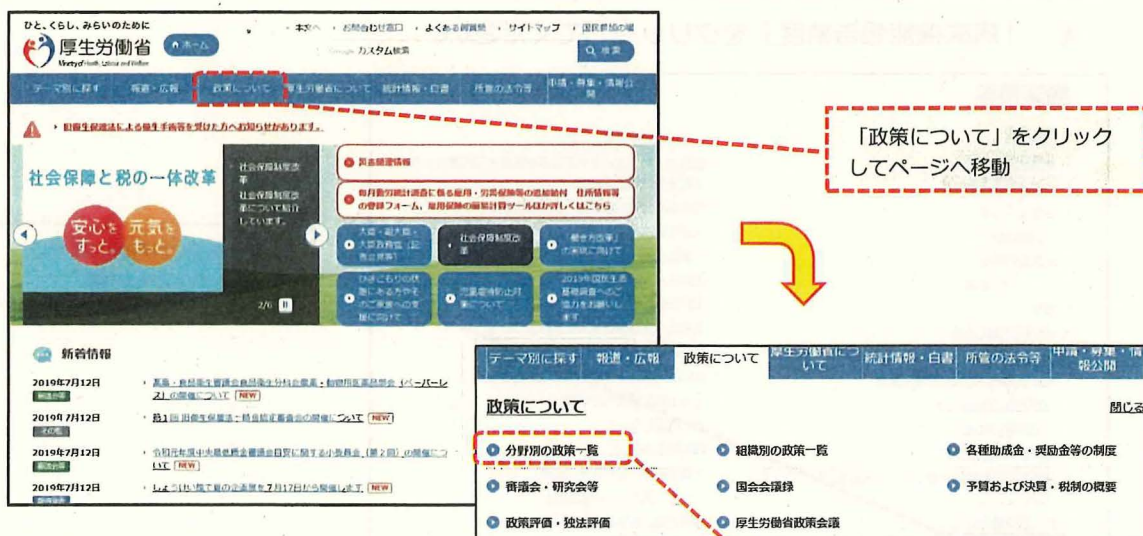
ひと、くらし、みらいのために
厚生労働省
Ministry of Health, Labour and Welfare
ホーム
本文へ　お問合せ窓口　よくある御質問　サイトマップ　国民参加の場
カスタム検索
検索

テーマ別に探す　報道・広報　政策について　厚生労働省について　統計情報・白書　所管の法令等　申請・募集・情報公開

旧優生保護法による優生手術等を受けた方へお知らせがあります。

社会保障と税の一体改革
安心をずっと。元気をもっと。
社会保障制度改革
社会保障制度改革について紹介しています。
災害関連情報
毎月勤労統計調査に係る雇用・労災保険等の追加給付　住所情報等の登録フォーム、雇用保険の簡易計算ツールはこちら
大麻・覚醒剤・大麻取締法（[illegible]）
社会保障制度改革
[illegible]
ひきこもりの状態にある方やそのご家族への支援について
児童虐待防止対策について
2019年国民生活基礎調査へのご協力をお願いします
2/6

新着情報
2019年7月12日　報道発表　薬事・食品衛生審議会食品衛生分科会乳肉水産食品部会（ペーパーレス）の開催について NEW
2019年7月12日　その他　第1回旧優生保護法一時金認定審査会の開催について NEW
2019年7月12日　報道発表　令和元年度中央最低賃金審議会目安に関する小委員会（第2回）の開催について NEW
2019年7月12日　報道発表　しょうがい児支援の企画展を7月17日から開催します NEW

「政策について」をクリックしてページへ移動

テーマ別に探す　報道・広報　政策について　厚生労働省について　統計情報・白書　所管の法令等　申請・募集・情報公開
政策について
閉じる
分野別の政策一覧
組織別の政策一覧
各種助成金・奨励金等の制度
審議会・研究会等
国会会議録
予算および決算・税制の概要
政策評価・独法評価
厚生労働省政策会議